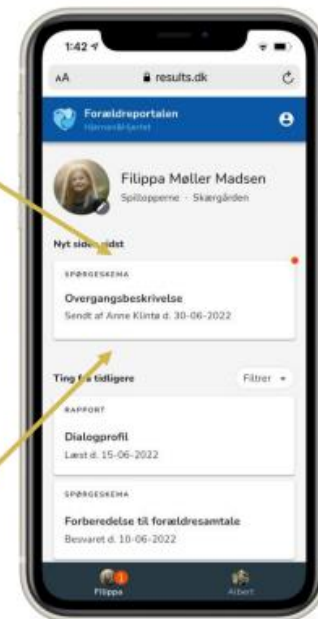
1:42

AA results.dk

Forældreportalen
Hærnerårljerfet

Filippa Møller Madsen
Spilloppere · Skærgården

Nyt siden sidst

SPØRGESKEMA
Overgangsbeskrivelse
Sendt af Anne Klinta d. 30-06-2022

Ting fra tidligere

Filtrer

RAPPORT
Dialogprofil
Læst d. 15-06-2022

SPØRGESKEMA
Forberedelse til forældresamtale
Besvaret d. 10-06-2022

1
Filippa

Albert